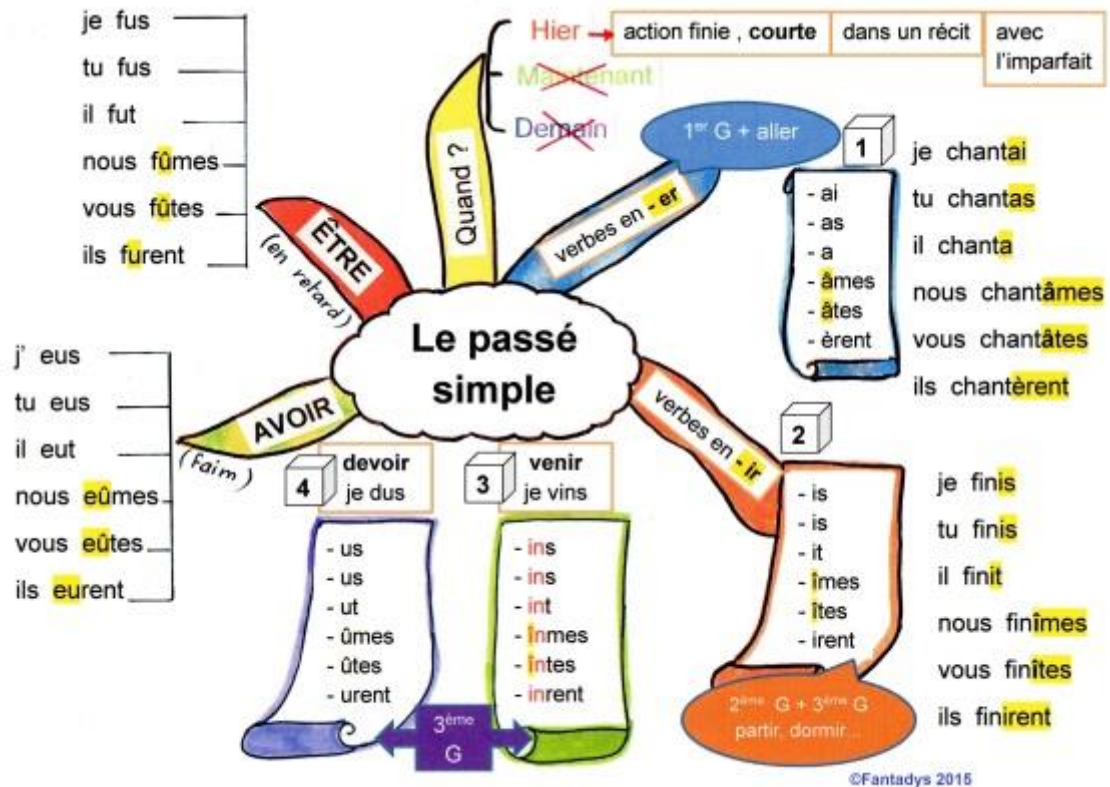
je fus
tu fus
il fut
nous fûmes
vous fûtes
ils furent

Hier → action finie , **courte** | dans un récit | avec l'imparfait

Maintenant

Demain

Quand ?

ÊTRE

(en retard)

1$^{er}$ G + aller

verbes en - er

1

- ai
- as
- a
- âmes
- âtes
- èrent

je chantai
tu chantas
il chanta
nous chantâmes
vous chantâtes
ils chantèrent

Le passé simple

j' eus
tu eus
il eut
nous eûmes
vous eûtes
ils eurent

AVOIR

(faim)

4 devoir je dus

3 venir je vins

verbes en - ir

2

- us
- us
- ut
- ûmes
- ûtes
- urent

- ins
- ins
- int
- înmes
- întes
- inrent

- is
- is
- it
- îmes
- îtes
- irent

je finis
tu finis
il finit
nous finîmes
vous finîtes
ils finirent

3$^{ème}$ G

2$^{ème}$ G + 3$^{ème}$ G partir, dormir...

©Fantadys 2015